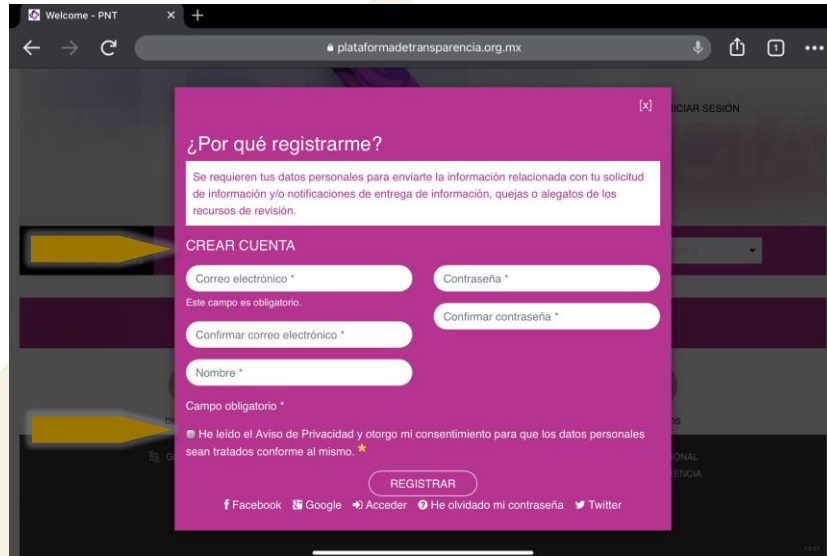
Welcome - PNT

plataformadetransparencia.org.mx

1

[x]

INICIAR SESIÓN

¿Por qué registrarme?

Se requieren tus datos personales para enviarte la información relacionada con tu solicitud de información y/o notificaciones de entrega de información, quejas o alegatos de los recursos de revisión.

CREAR CUENTA

Correo electrónico *

Este campo es obligatorio.

Confirmar correo electrónico *

Nombre *

Contraseña *

Confirmar contraseña *

Campo obligatorio *

He leído el Aviso de Privacidad y otorgo mi consentimiento para que los datos personales sean tratados conforme al mismo. *

REGISTRAR

Facebook Google Acceder He olvidado mi contraseña Twitter